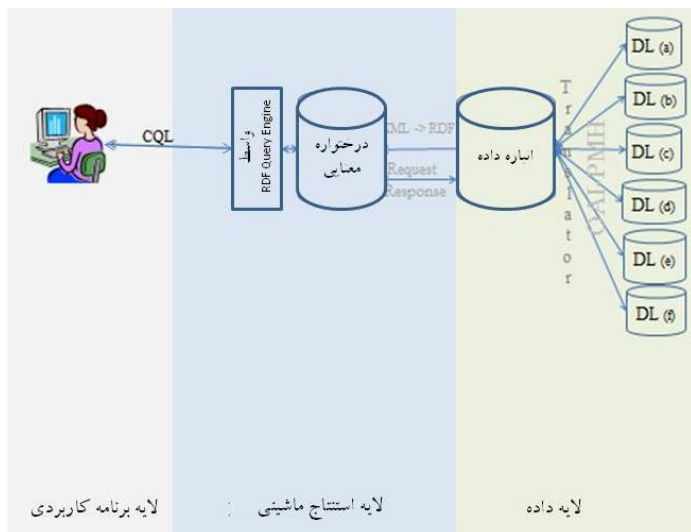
CQL

واسط
RDF Query Engine

درختواره معنایی

XML -> RDF

Request
Response

انباره داده

Translator

OAI-PMH

DL (a)
DL (b)
DL (c)
DL (d)
DL (e)
DL (f)

لایه برنامه کاربردی

لایه استنتاج ماشینی

لایه داده